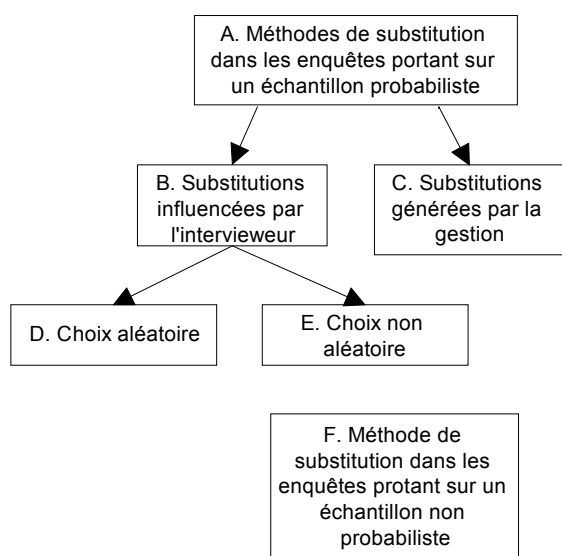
A. Méthodes de substitution dans les enquêtes portant sur un échantillon probabiliste

B. Substitutions influencées par l'intervieweur

C. Substitutions générées par la gestion

D. Choix aléatoire

E. Choix non aléatoire

F. Méthode de substitution dans les enquêtes protant sur un échantillon non probabiliste